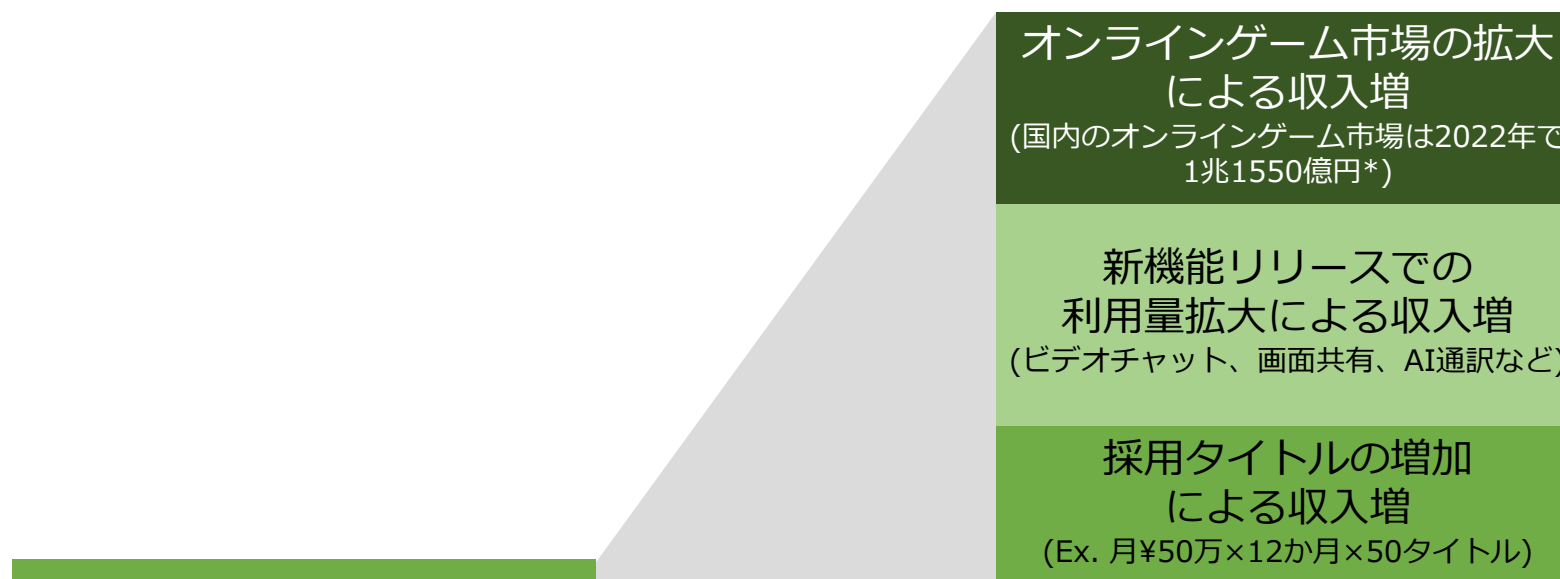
オンラインゲーム市場の拡大による収入増
(国内のオンラインゲーム市場は2022年で1兆1550億円*)

新機能リリースでの利用量拡大による収入増
(ビデオチャット、画面共有、AI通訳など)

採用タイトルの増加による収入増
(Ex. 月¥50万×12か月×50タイトル)